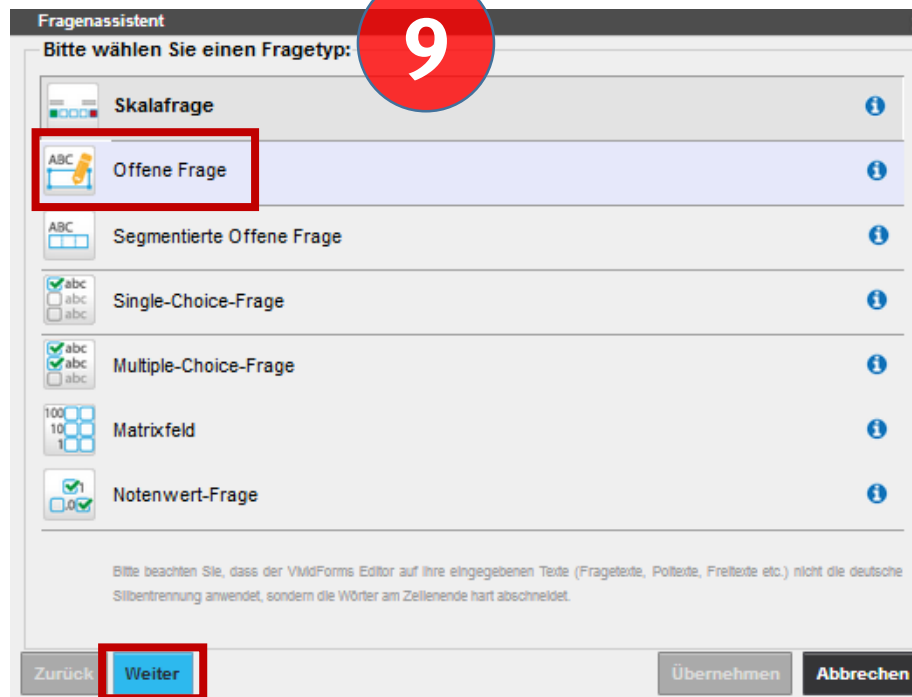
Fragenassistent

9

Bitte wählen Sie einen Fragetyp:

Skalafrage

ABC
Offene Frage

ABC
Segmentierte Offene Frage

abc
abc
abc
Single-Choice-Frage

abc
abc
abc
Multiple-Choice-Frage

100
10
1
Matrixfeld

1
,0
Notenwert-Frage

Bitte beachten Sie, dass der VividForms Editor auf Ihre eingegebenen Texte (Fragetexte, Poltexte, Freitexte etc.) nicht die deutsche Silbentrennung anwendet, sondern die Wörter am Zellenende hart abschneidet.

Zurück Weiter Übernehmen Abbrechen